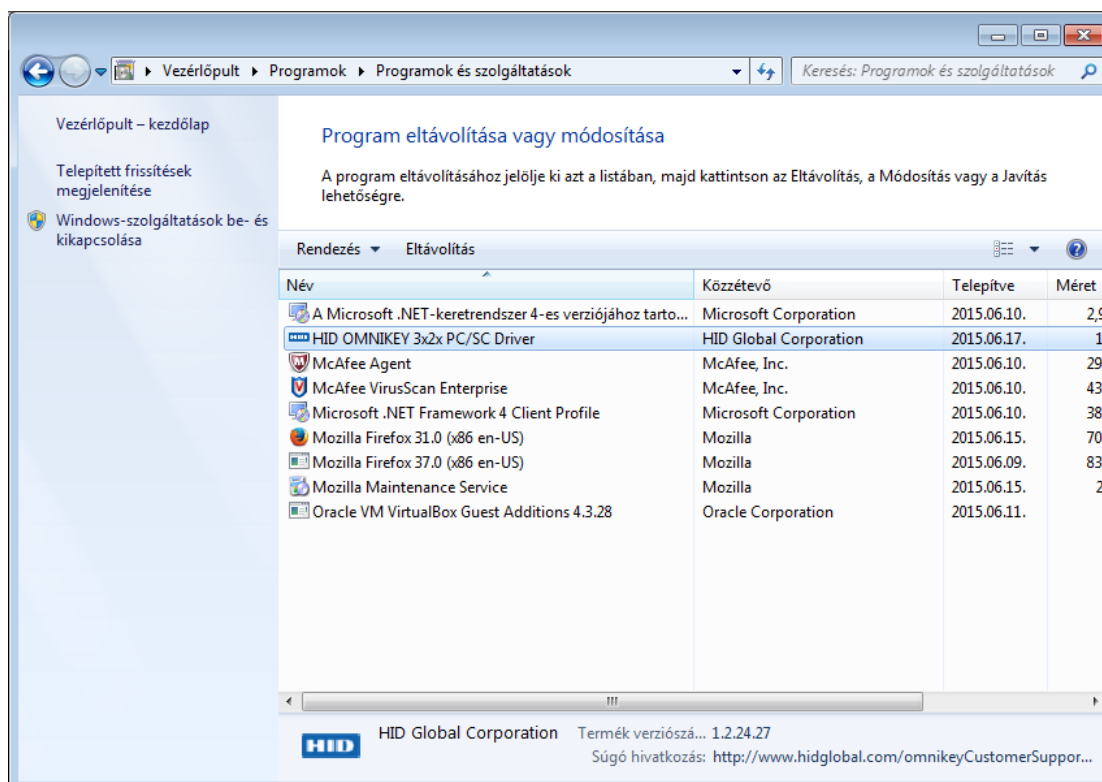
▸ Vezérlőpult ▸ Programok ▸ Programok és szolgáltatások

Keresés: Programok és szolgáltatások

Vezérlőpult – kezdőlap

Telepített frissítések megjelenítése

Windows-szolgáltatások be- és kikapcsolása

Program eltávolítása vagy módosítása

A program eltávolításához jelölje ki azt a listában, majd kattintson az Eltávolítás, a Módosítás vagy a Javítás lehetőségre.

Rendezés ▾ Eltávolítás

| Név | Közzétevő | Telepítve | Méret |
|---|---|---|---|
| A Microsoft .NET-keretrendszer 4-es verziójához tarto... | Microsoft Corporation | 2015.06.10. | 2,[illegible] |
| HID OMNIKEY 3x2x PC/SC Driver | HID Global Corporation | 2015.06.17. | 1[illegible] |
| McAfee Agent | McAfee, Inc. | 2015.06.10. | 29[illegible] |
| McAfee VirusScan Enterprise | McAfee, Inc. | 2015.06.10. | 43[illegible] |
| Microsoft .NET Framework 4 Client Profile | Microsoft Corporation | 2015.06.10. | 38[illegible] |
| Mozilla Firefox 31.0 (x86 en-US) | Mozilla | 2015.06.15. | 70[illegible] |
| Mozilla Firefox 37.0 (x86 en-US) | Mozilla | 2015.06.09. | 83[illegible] |
| Mozilla Maintenance Service | Mozilla | 2015.06.15. | 2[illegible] |
| Oracle VM VirtualBox Guest Additions 4.3.28 | Oracle Corporation | 2015.06.11. | |

HID

HID Global Corporation Termék verziószá... 1.2.24.27
Súgó hivatkozás: http://www.hidglobal.com/omnikeyCustomerSuppor...